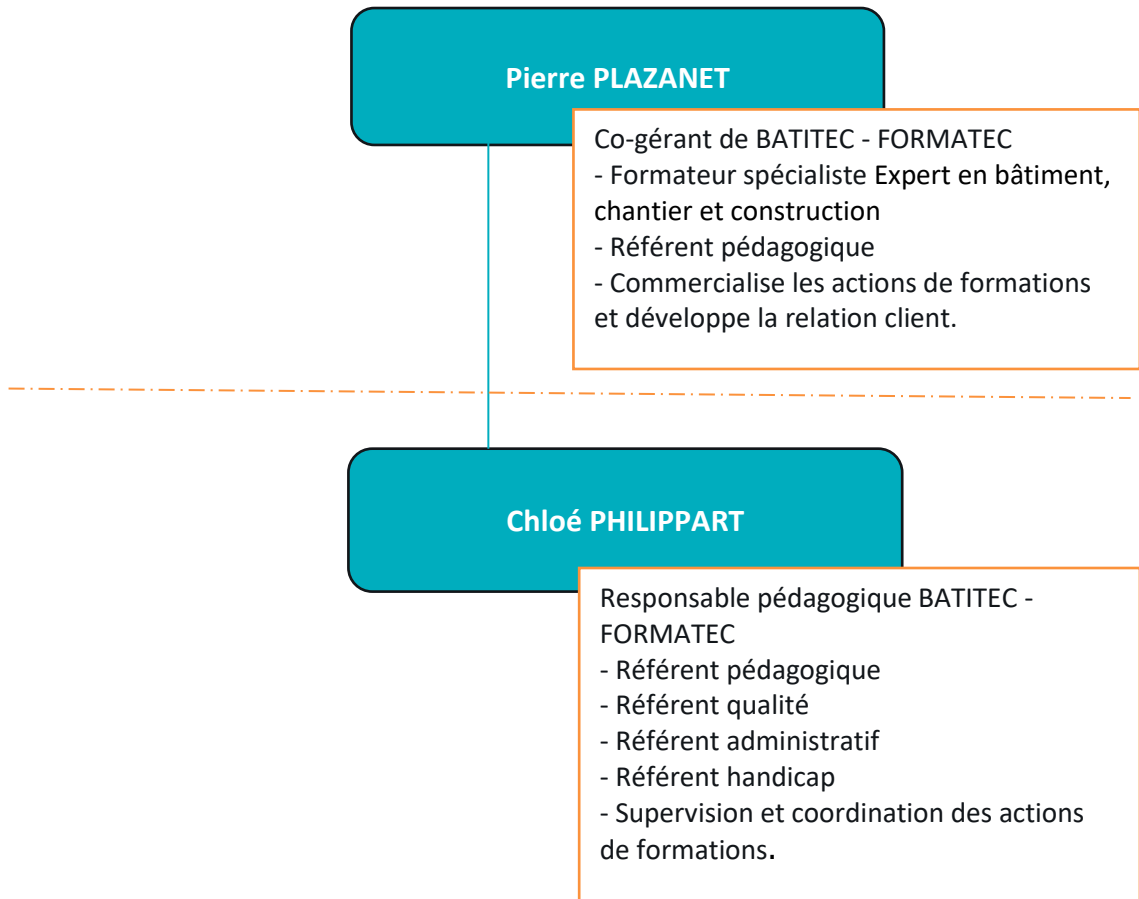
Pierre PLAZANET

Co-gérant de BATITEC - FORMATEC
- Formateur spécialiste Expert en bâtiment, chantier et construction
- Référent pédagogique
- Commercialise les actions de formations et développe la relation client.

Chloé PHILIPPART

Responsable pédagogique BATITEC - FORMATEC
- Référent pédagogique
- Référent qualité
- Référent administratif
- Référent handicap
- Supervision et coordination des actions de formations.